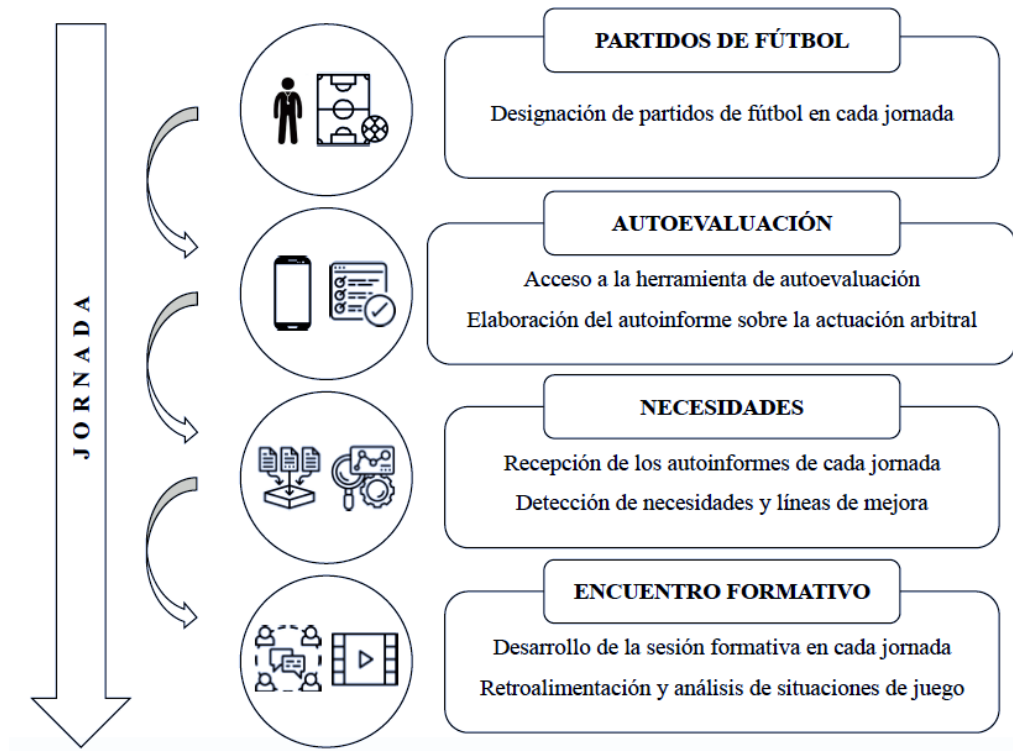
JORNADA

PARTIDOS DE FÚTBOL

Designación de partidos de fútbol en cada jornada

AUTOEVALUACIÓN

Acceso a la herramienta de autoevaluación

Elaboración del autoinforme sobre la actuación arbitral

NECESIDADES

Recepción de los autoinformes de cada jornada

Detección de necesidades y líneas de mejora

ENCUENTRO FORMATIVO

Desarrollo de la sesión formativa en cada jornada

Retroalimentación y análisis de situaciones de juego